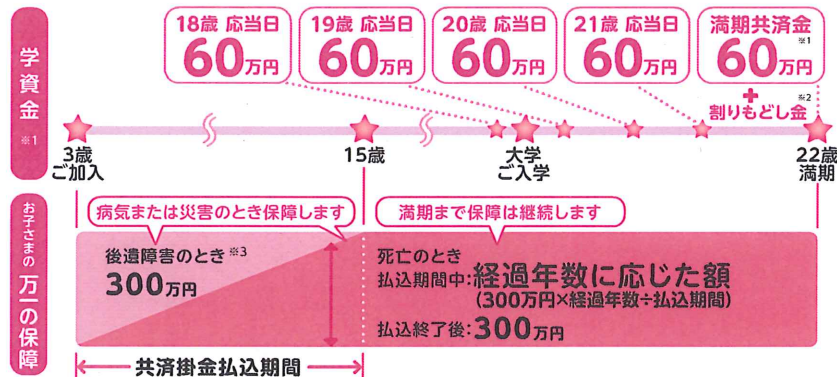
学資金 ※1

18歳 応当日 60万円

19歳 応当日 60万円

20歳 応当日 60万円

21歳 応当日 60万円

満期共済金 60万円 ※1
+
割りもどし金 ※2

3歳 ご加入

15歳

大学 ご入学

22歳 満期

お子さまの 万一の保障

病気または災害のとき保障します

満期まで保障は継続します

後遺障害のとき ※3
300万円

死亡のとき
払込期間中:経過年数に応じた額
(300万円×経過年数÷払込期間)
払込終了後:300万円

共済掛金払込期間